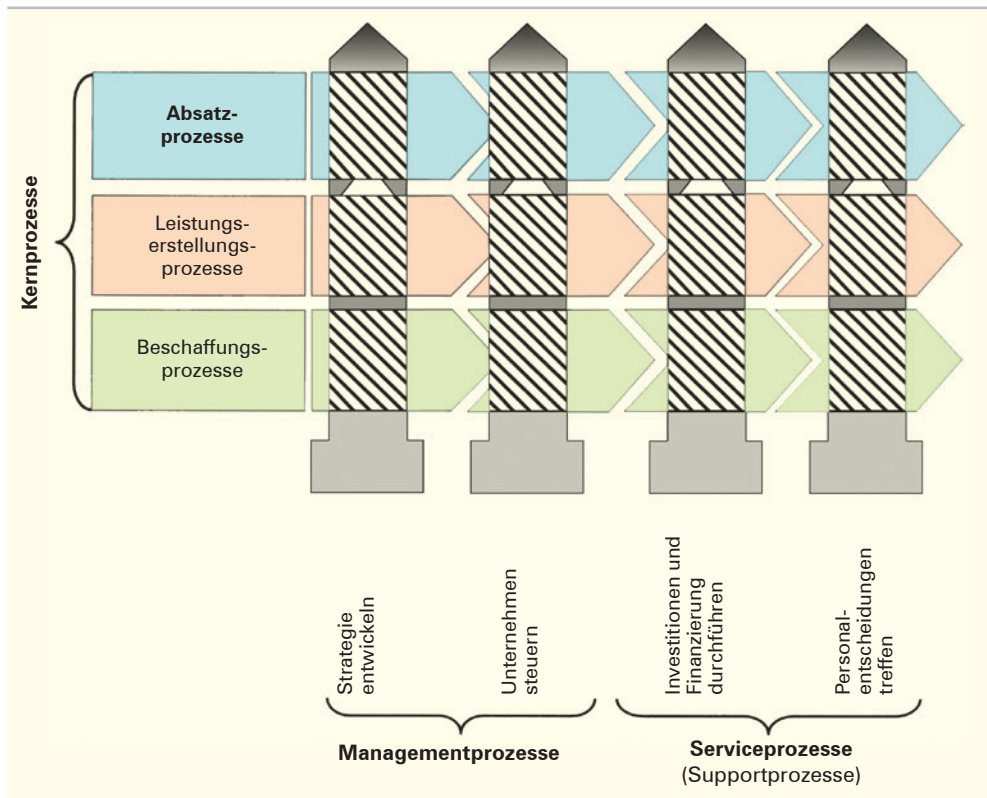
Kernprozesse

Absatzprozesse

Leistungserstellungsprozesse

Beschaffungsprozesse

Strategie entwickeln

Unternehmen steuern

Investitionen und Finanzierung durchführen

Personalentscheidungen treffen

Managementprozesse

Serviceprozesse (Supportprozesse)